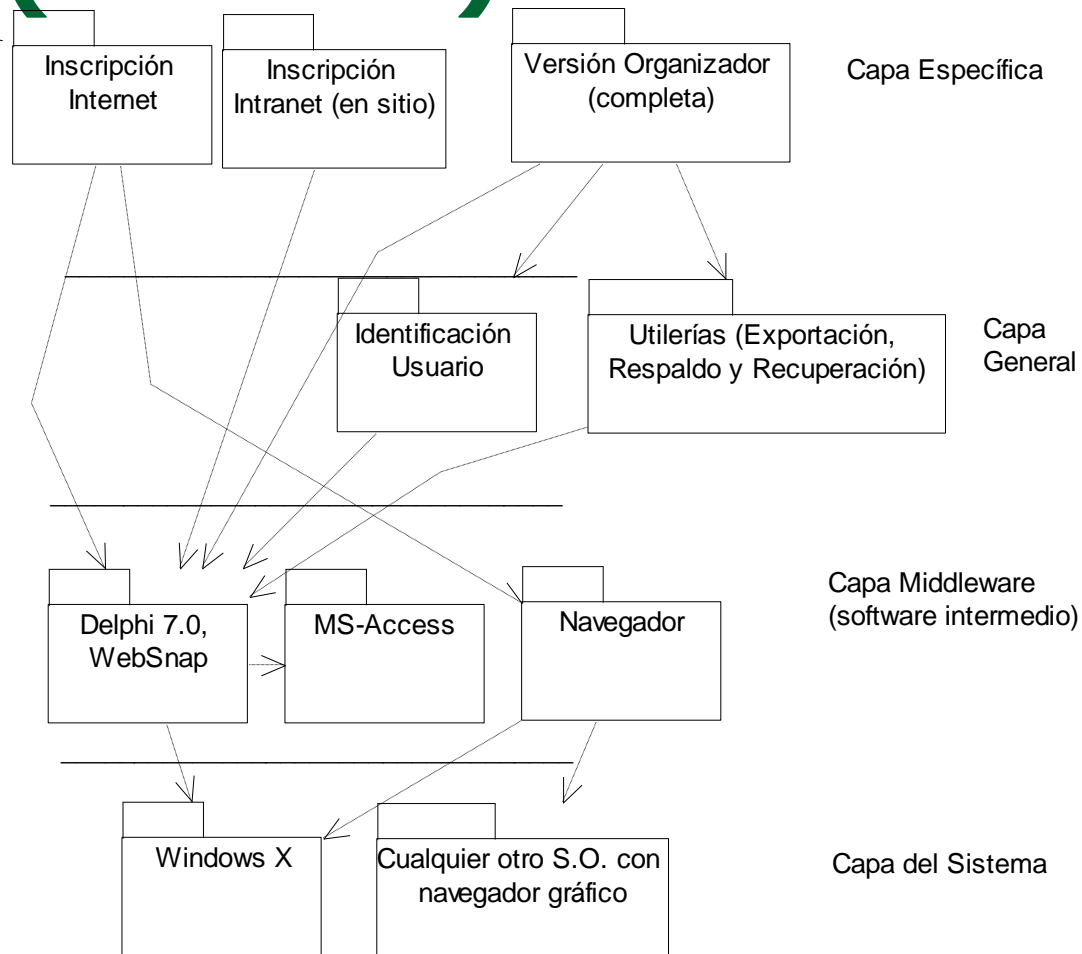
Inscripción Internet

Inscripción Intranet (en sitio)

Versión Organizador (completa)

Capa Específica

Identificación Usuario

Utilerías (Exportación, Respaldo y Recuperación)

Capa General

Delphi 7.0, WebSnap

MS-Access

Navegador

Capa Middleware (software intermedio)

Windows X

Cualquier otro S.O. con navegador gráfico

Capa del Sistema